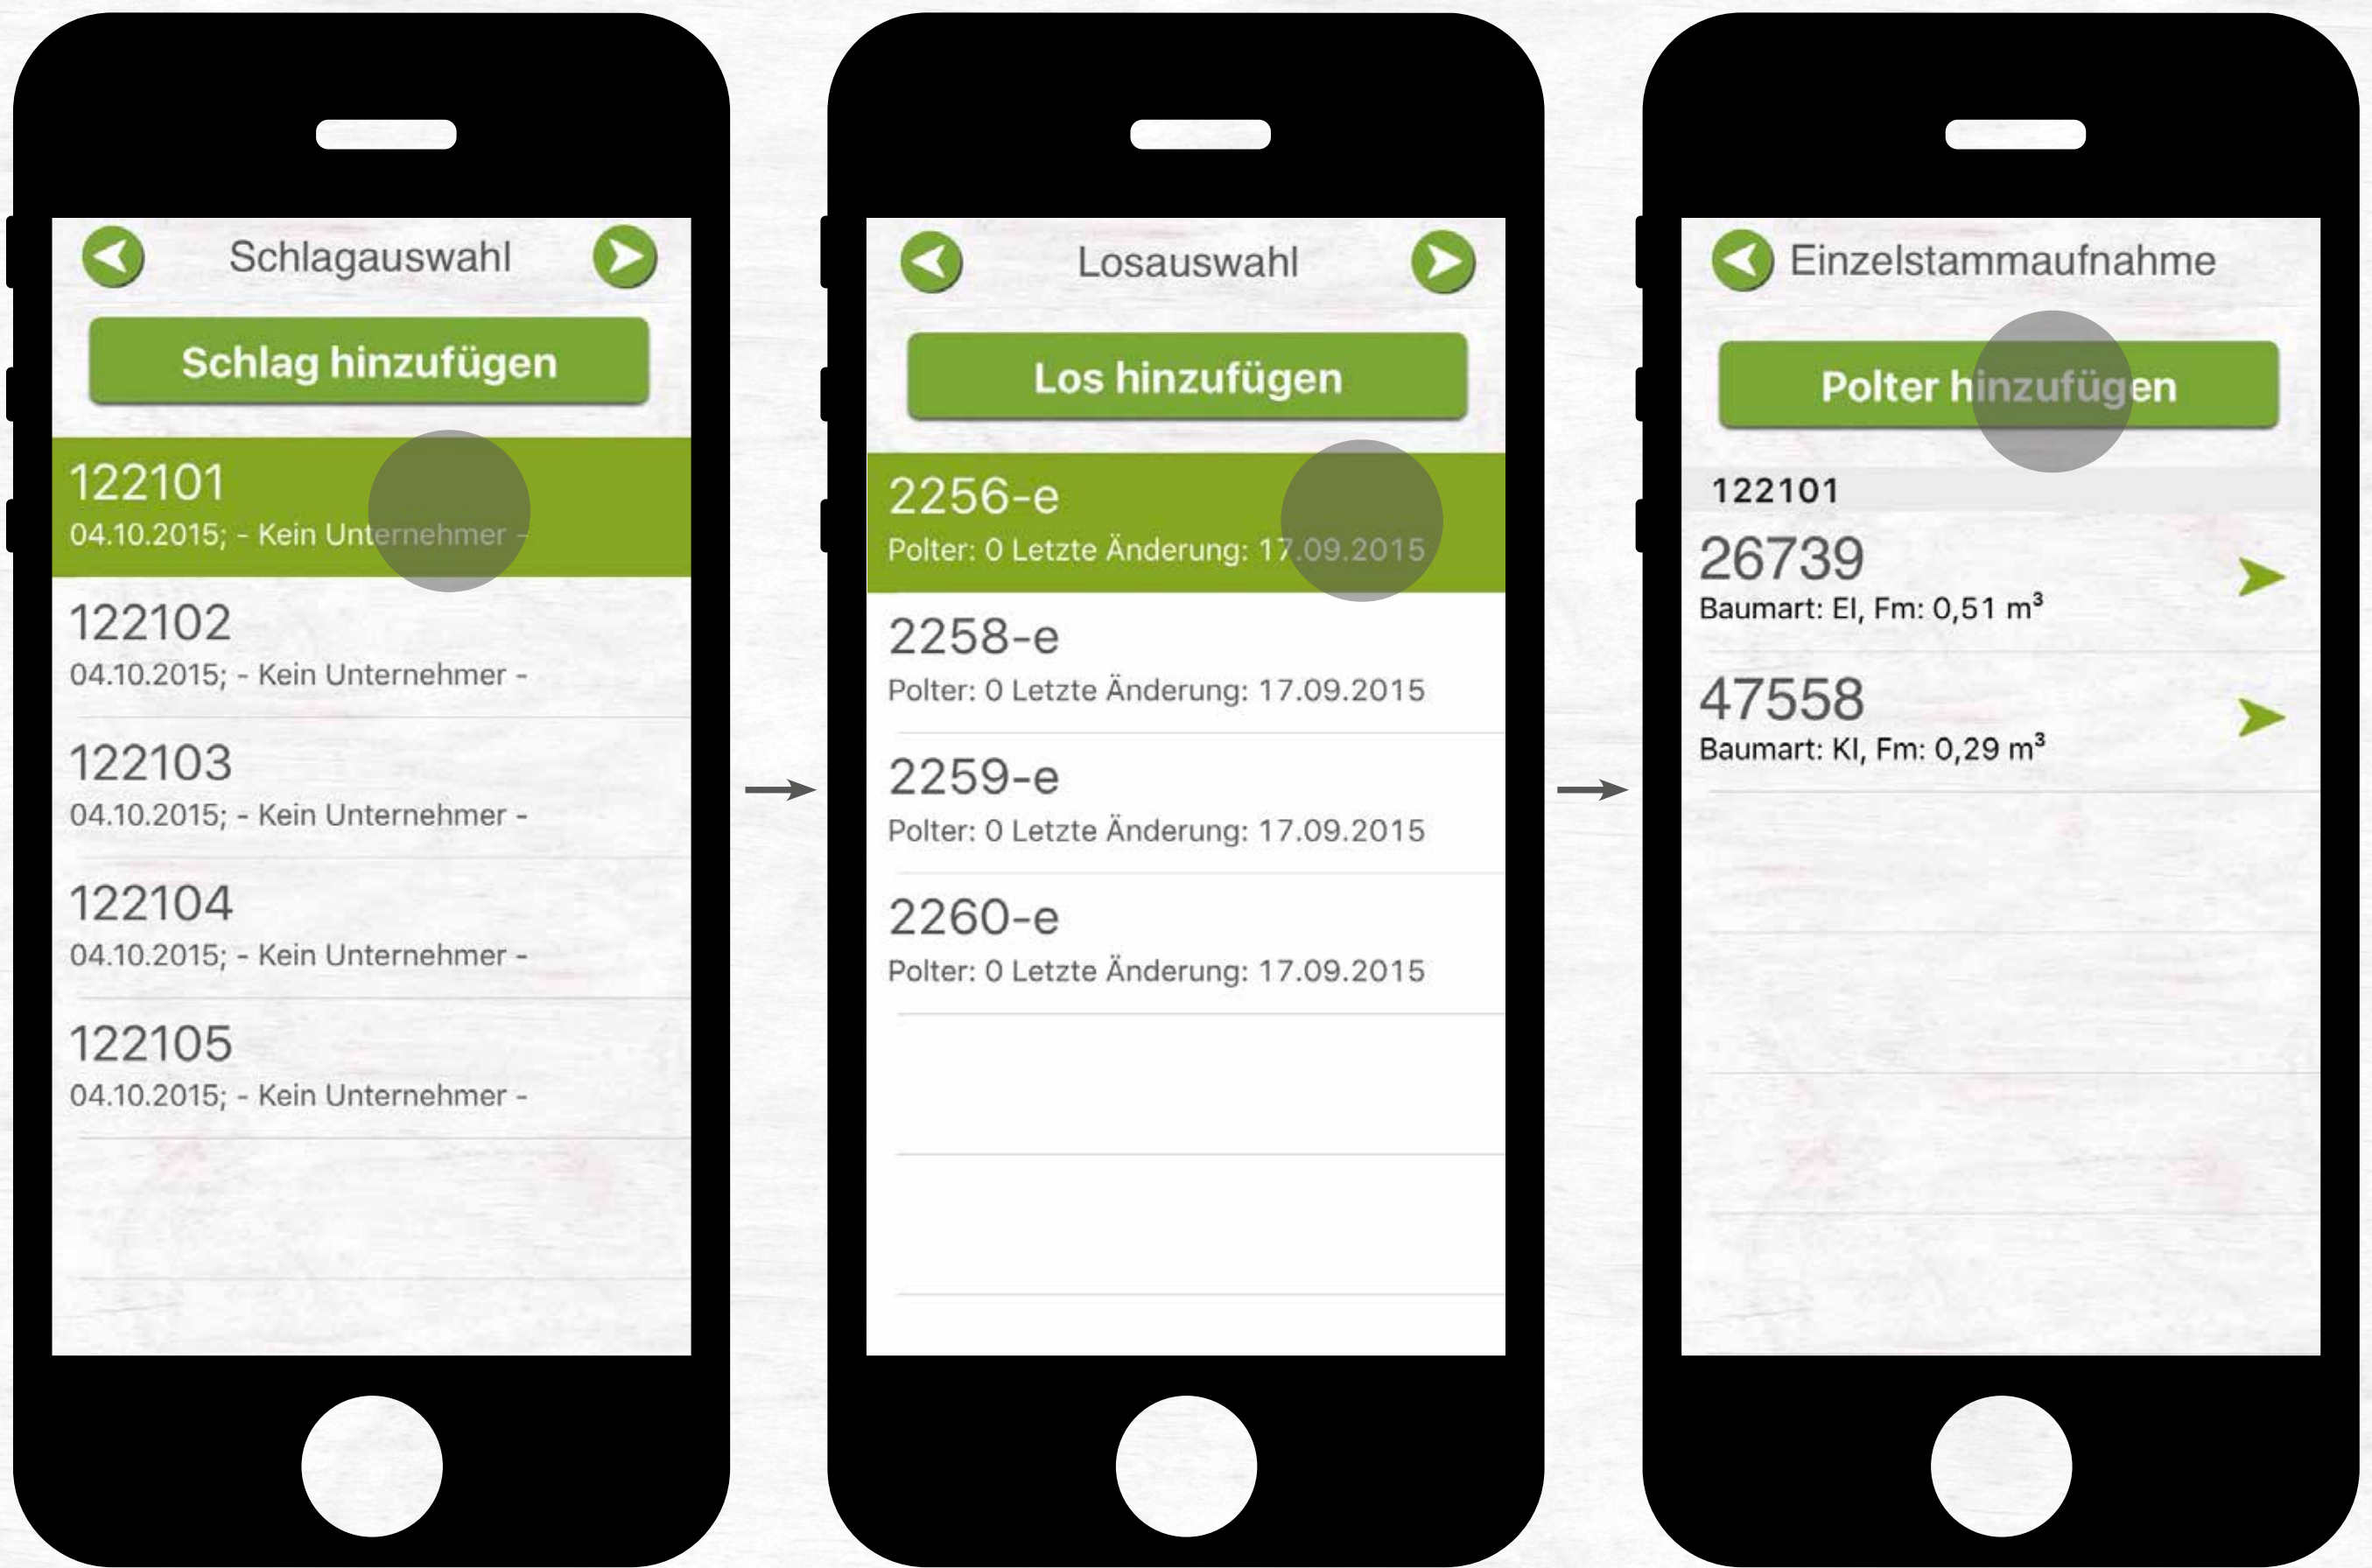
Schlagauswahl

Schlag hinzufügen

122101
04.10.2015; - Kein Unternehmer -

122102
04.10.2015; - Kein Unternehmer -

122103
04.10.2015; - Kein Unternehmer -

122104
04.10.2015; - Kein Unternehmer -

122105
04.10.2015; - Kein Unternehmer -

Losauswahl

Los hinzufügen

2256-e
Polter: 0 Letzte Änderung: 17.09.2015

2258-e
Polter: 0 Letzte Änderung: 17.09.2015

2259-e
Polter: 0 Letzte Änderung: 17.09.2015

2260-e
Polter: 0 Letzte Änderung: 17.09.2015

Einzelstammaufnahme

Polter hinzufügen

122101

26739
Baumart: EI, Fm: 0,51 $m^3$

47558
Baumart: KI, Fm: 0,29 $m^3$